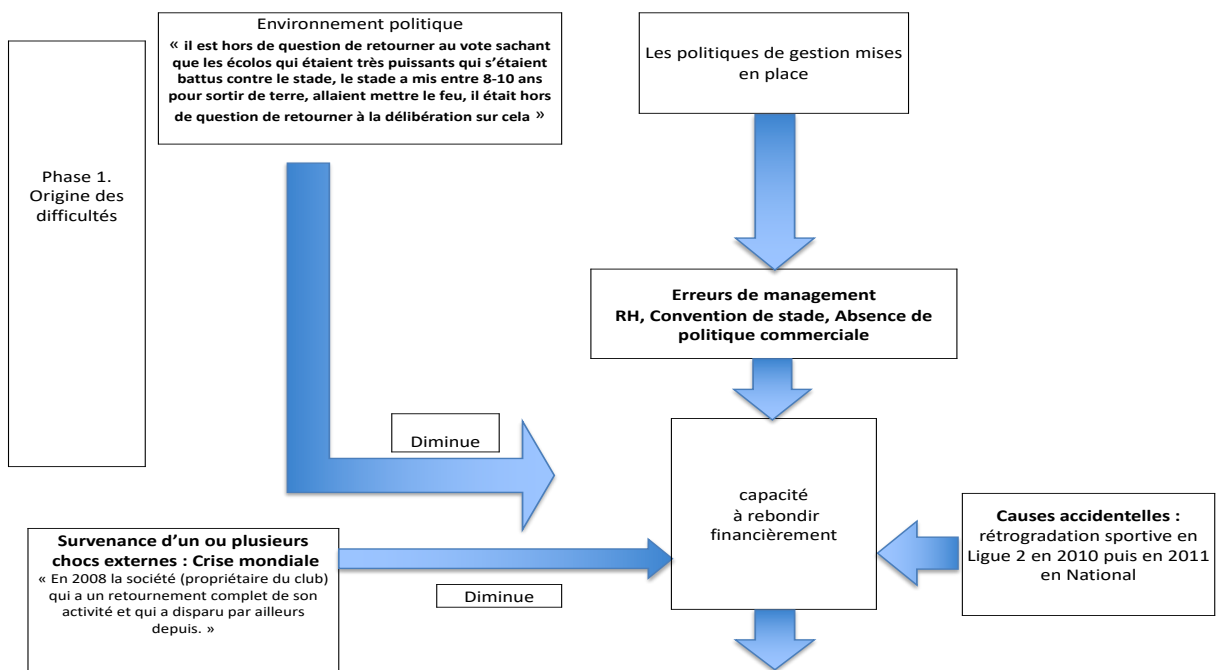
Phase 1. Origine des difficultés

Environnement politique
« il est hors de question de retourner au vote sachant que les écolos qui étaient très puissants qui s'étaient battus contre le stade, le stade a mis entre 8-10 ans pour sortir de terre, allaient mettre le feu, il était hors de question de retourner à la délibération sur cela »

Les politiques de gestion mises en place

Erreurs de management
RH, Convention de stade, Absence de politique commerciale

Diminue

capacité à rebondir financièrement

Causes accidentelles : rétrogradation sportive en Ligue 2 en 2010 puis en 2011 en National

Survenance d'un ou plusieurs chocs externes : Crise mondiale
« En 2008 la société (propriétaire du club) qui a un retournement complet de son activité et qui a disparu par ailleurs depuis. »

Diminue